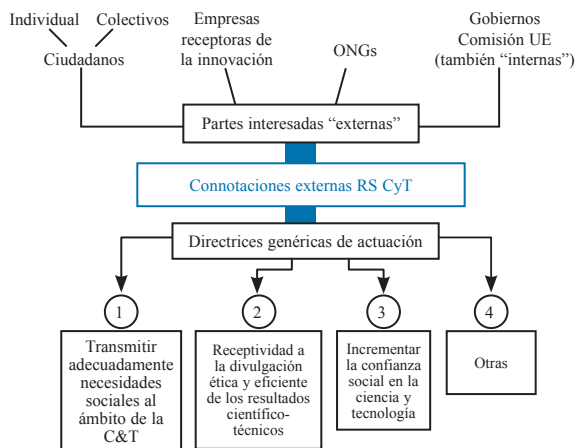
Individual Colectivos
Ciudadanos

Empresas receptoras de la innovación

ONGs

Gobiernos
Comisión UE
(también “internas”)

Partes interesadas “externas”

Connotaciones externas RS CyT

Directrices genéricas de actuación

1
Transmitir adecuadamente necesidades sociales al ámbito de la C&T

2
Receptividad a la divulgación ética y eficiente de los resultados científico-técnicos

3
Incrementar la confianza social en la ciencia y tecnología

4
Otras